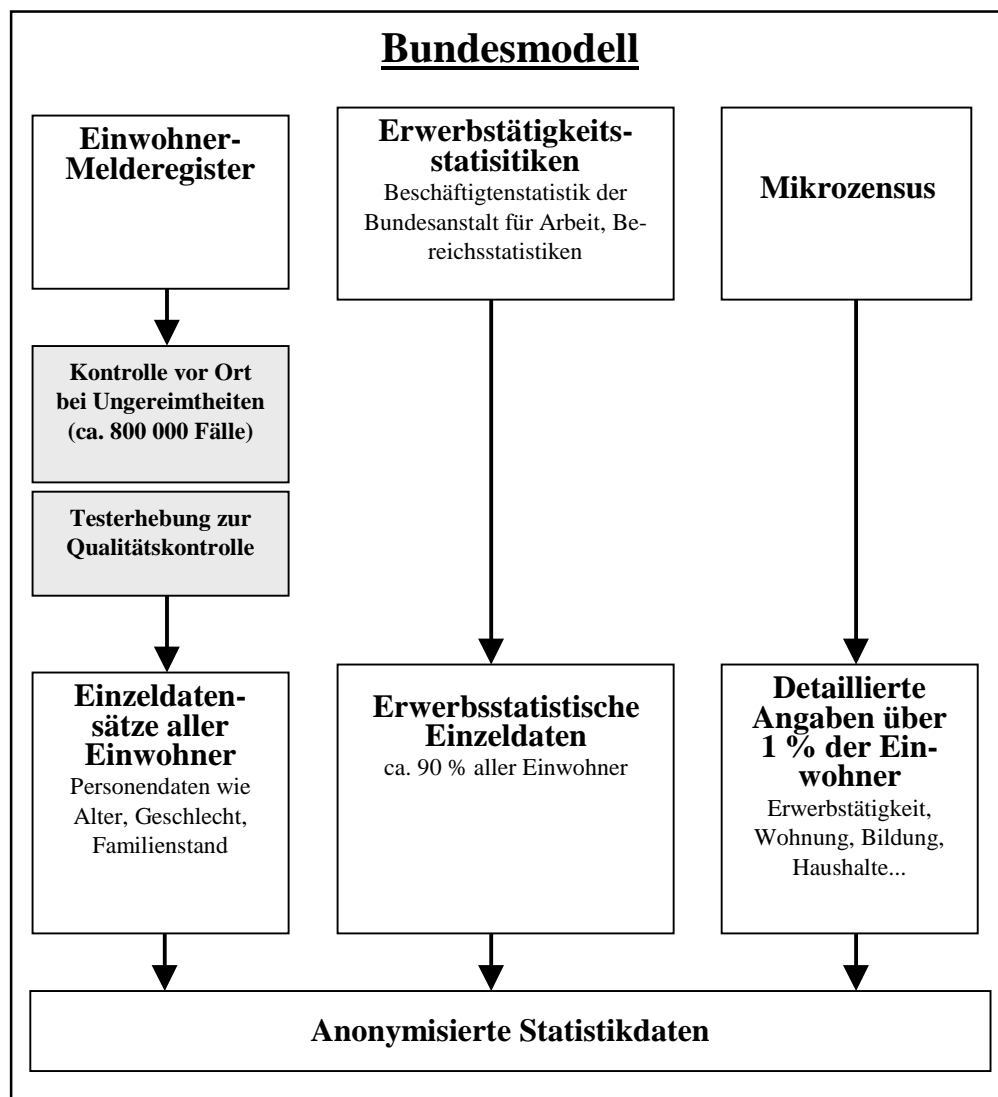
Bundesmodell

Einwohner-Melderegister

Kontrolle vor Ort bei Ungereimtheiten (ca. 800 000 Fälle)

Testerhebung zur Qualitätskontrolle

Einzeldatensätze aller Einwohner
Personendaten wie Alter, Geschlecht, Familienstand

Erwerbstätigkeitsstatisitiken
Beschäftigtenstatistik der Bundesanstalt für Arbeit, Bereichsstatistiken

Erwerbsstatistische Einzeldaten
ca. 90 % aller Einwohner

Mikrozensus

Detaillierte Angaben über 1 % der Einwohner
Erwerbstätigkeit, Wohnung, Bildung, Haushalte...

Anonymisierte Statistikdaten